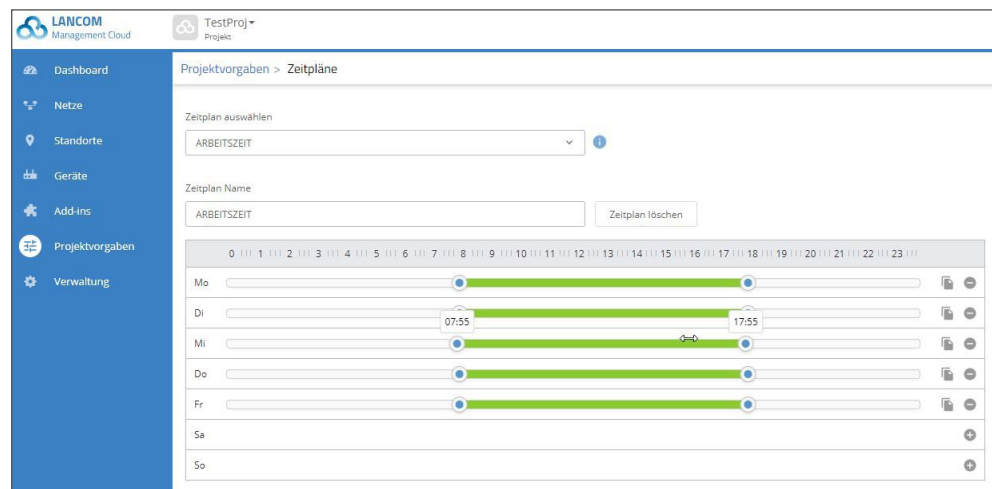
LANCOM
Management Cloud

TestProj
Projekt

Dashboard
Netze
Standorte
Geräte
Add-ins
Projektvorgaben
Verwaltung

Projektvorgaben > Zeitpläne

Zeitplan auswählen
ARBEITSZEIT

Zeitplan Name
ARBEITSZEIT
Zeitplan löschen

0 1 2 3 4 5 6 7 8 9 10 11 12 13 14 15 16 17 18 19 20 21 22 23

Mo
Di
07:55
17:55
Mi
Do
Fr
Sa
So